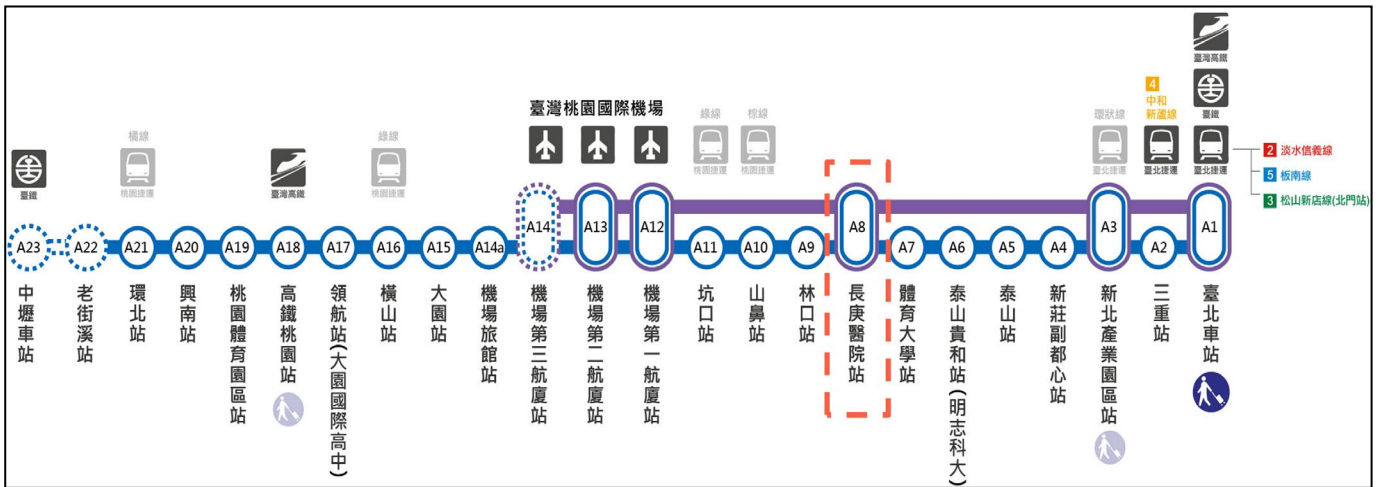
臺灣桃園國際機場

臺鐵
機線 桃園捷運
臺灣高鐵
綠線 桃園捷運
綠線 桃園捷運
棕線 桃園捷運
環狀線 臺北捷運
4 中和新蘆線 臺北捷運
臺灣高鐵 臺鐵 臺北捷運
2 淡水信義線
5 板南線
3 松山新店線(北門站)

A23 中壢車站
A22 老街溪站
A21 環北站
A20 興南站
A19 桃園體育園區站
A18 高鐵桃園站
A17 領航站(大園國際高中)
A16 橫山站
A15 大園站
A14a 機場旅館站
A14 機場第三航廈站
A13 機場第二航廈站
A12 機場第一航廈站
A11 坑口站
A10 山鼻站
A9 林口站
A8 長庚醫院站
A7 體育大學站
A6 泰山貴和站(明志科大)
A5 泰山站
A4 新莊副都心站
A3 新北產業園區站
A2 三重站
A1 臺北車站